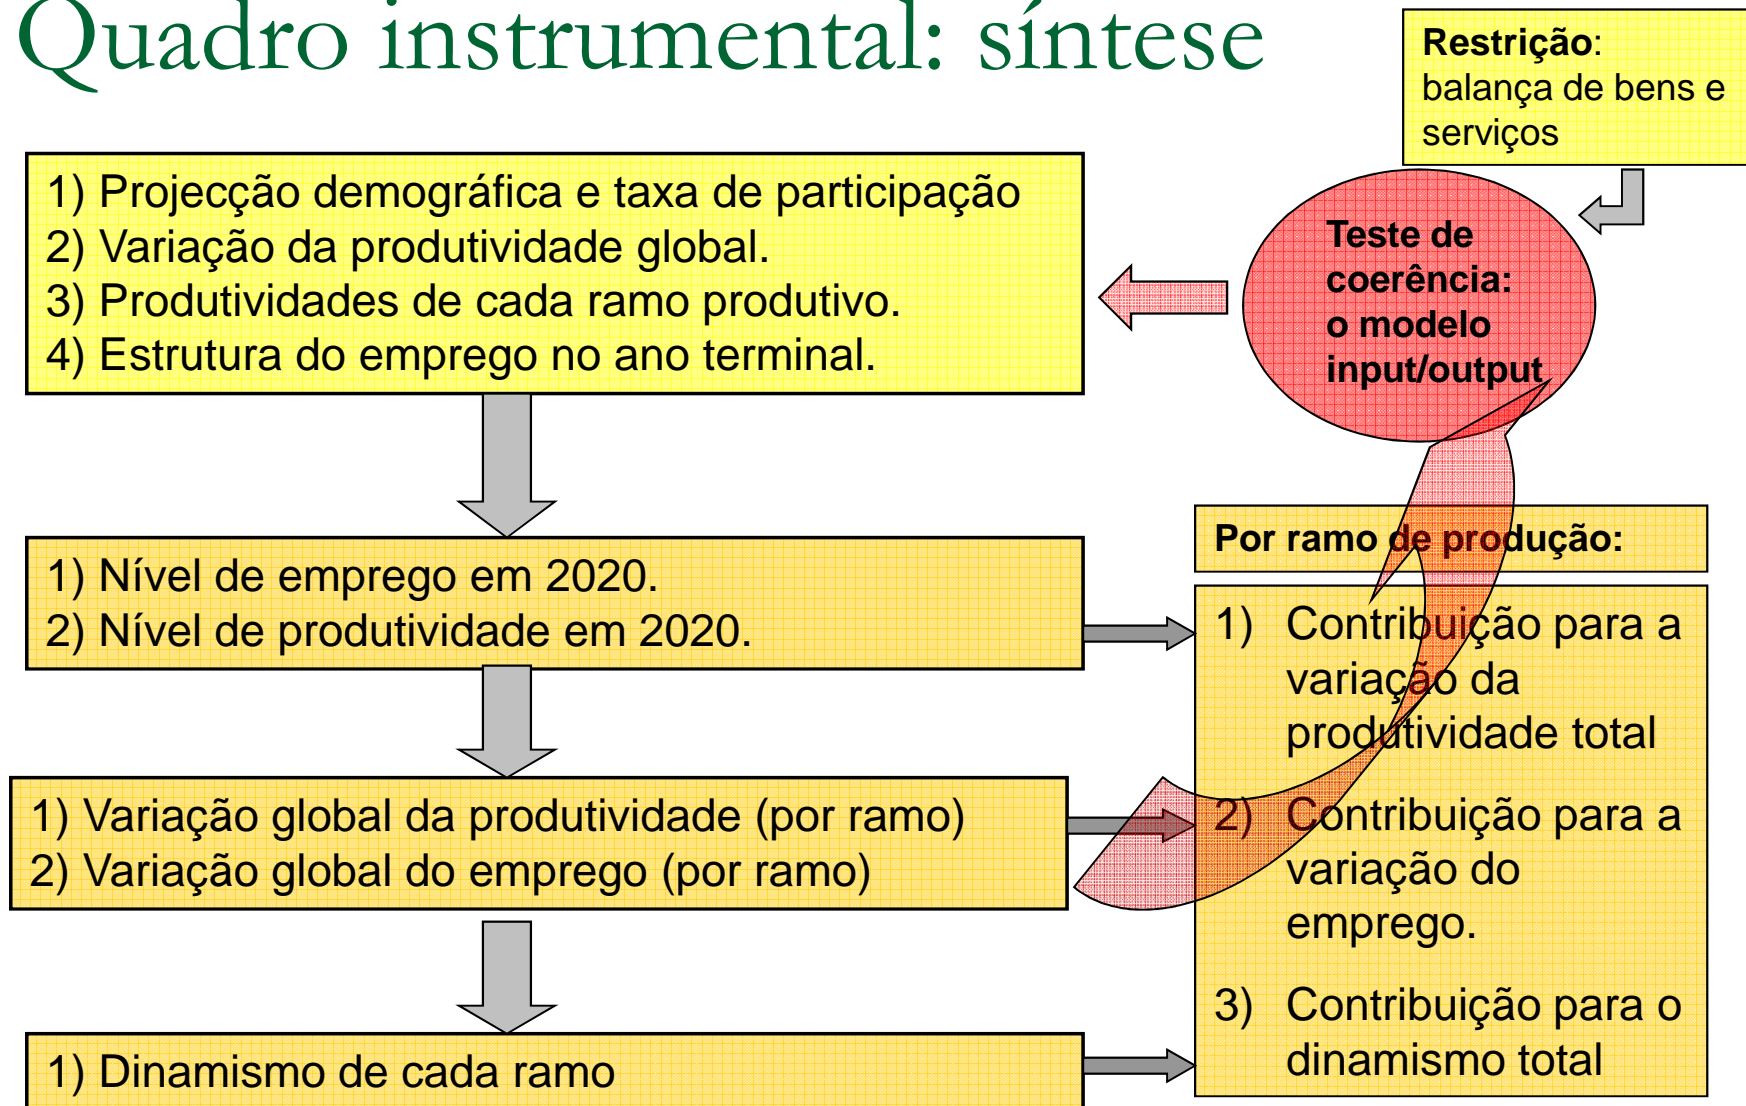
Quadro instrumental: síntese

Restrição: balança de bens e serviços

1) Projecção demográfica e taxa de participação
2) Variação da produtividade global.
3) Produtividades de cada ramo produtivo.
4) Estrutura do emprego no ano terminal.

Teste de coerência: o modelo input/output

1) Nível de emprego em 2020.
2) Nível de produtividade em 2020.

Por ramo de produção:

1) Contribuição para a variação da produtividade total

2) Contribuição para a variação do emprego.

3) Contribuição para o dinamismo total

1) Variação global da produtividade (por ramo)
2) Variação global do emprego (por ramo)

1) Dinamismo de cada ramo